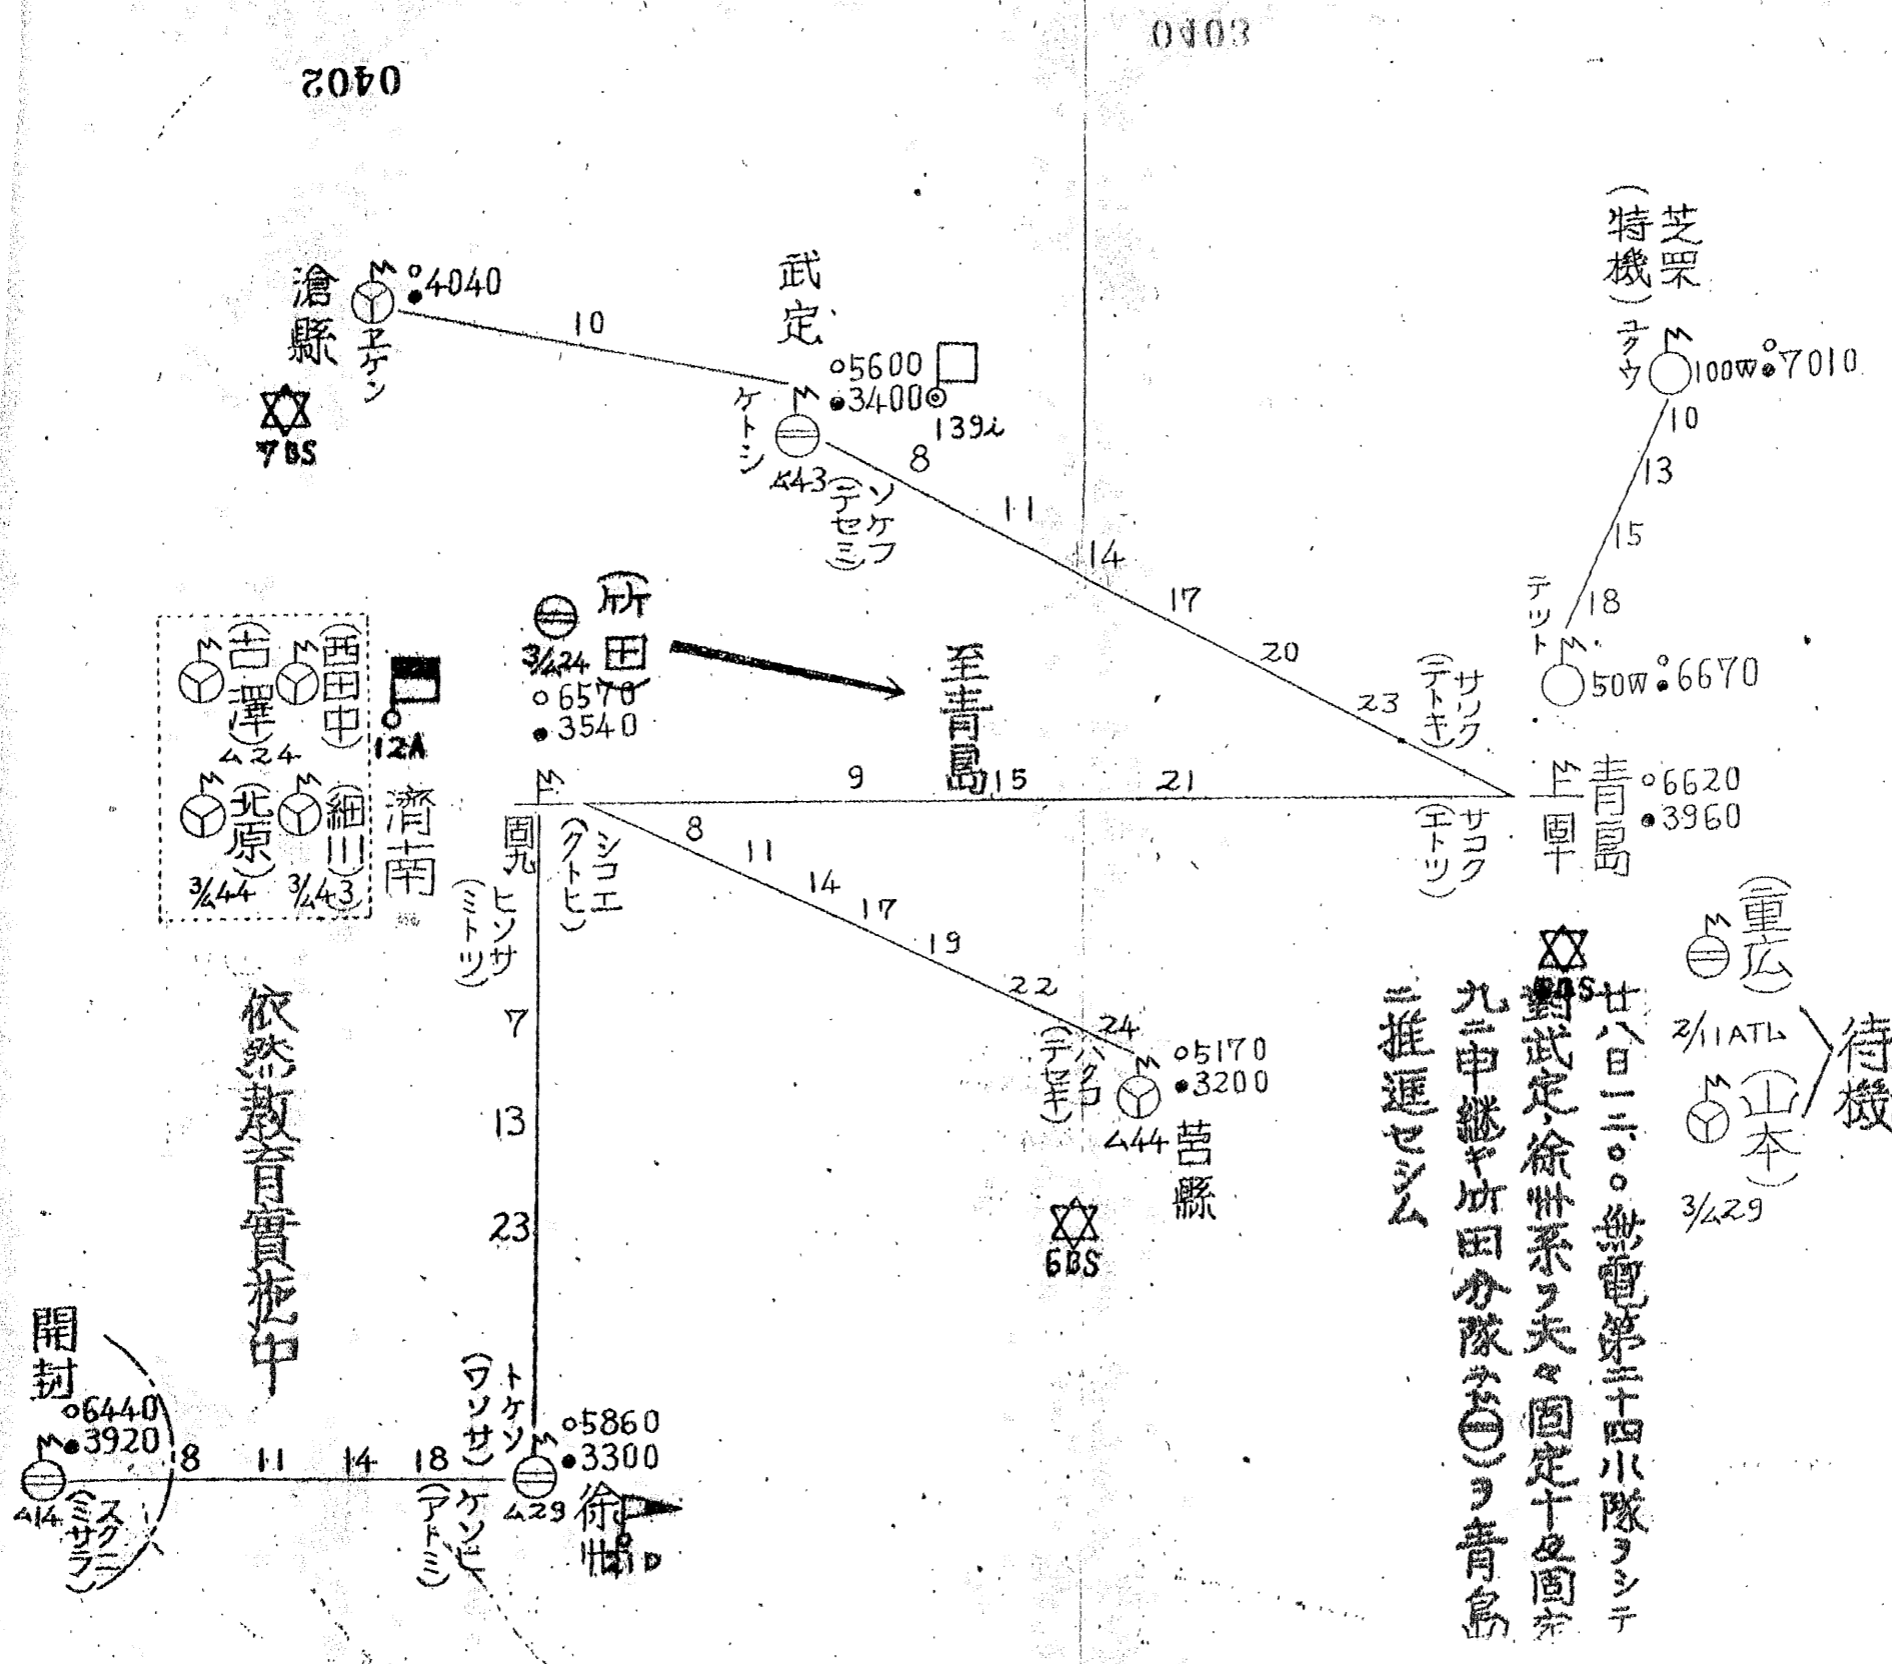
0402

0403

滄縣
$\circ$4040
アエケン
7BS

10

武定
$\circ$5600
$\bullet$3400
139i
ケトシ
443
ソケフ
(テセミ)
8
11
14
17
20
23

芝罘
(特機)
ユクウ
100W
$\circ$7010
10
13
15
18
テット
50W
$\circ$6670

(吉澤)
(西田中)
ム24
12A
(北原)
(細川)
3/44
3/43
濟南

$\ominus$
3/424
$\circ$6570
$\bullet$3540
坊田
至青島

9
15
21

サツク
(テトキ)
サコク
(エトツ)
上原
青島
$\circ$6620
$\bullet$3960

8
11
14
17
19
22
24

兗州
ヒソサ
(ミトツ)
シコエ
(クトヒ)

7
13
23

ハタ
(テヤキ)
$\circ$5170
$\bullet$3200
444
莒縣
6BS

依然教育實施中

開封
$\circ$6440
$\bullet$3920
414
ミスク
(サラニ)
8
11
14
18
トケソ
(ワソサ)
ケソヒ
(アトミ)
$\circ$5860
$\bullet$3300
429
徐州

8BS
廿八日一三〇〇無電第三十四小隊ヲシテ對武定、徐州系ヲ夫々固定十及固定九ニ中繼セシメ坊田分隊(基$\ominus$)ヲ青島ニ推進セシム

(重広)
2/11ATL
(山本)
3/429
待機